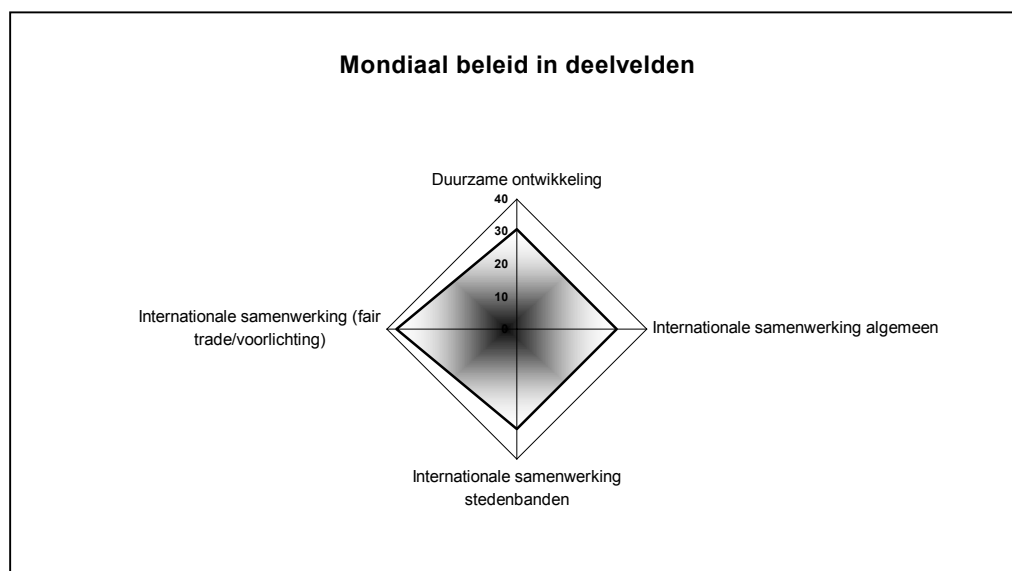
Mondiaal beleid in deelvelden

Duurzame ontwikkeling

40
30
20
10
0

Internationale samenwerking algemeen

Internationale samenwerking stedenbanden

Internationale samenwerking (fair trade/voorlichting)